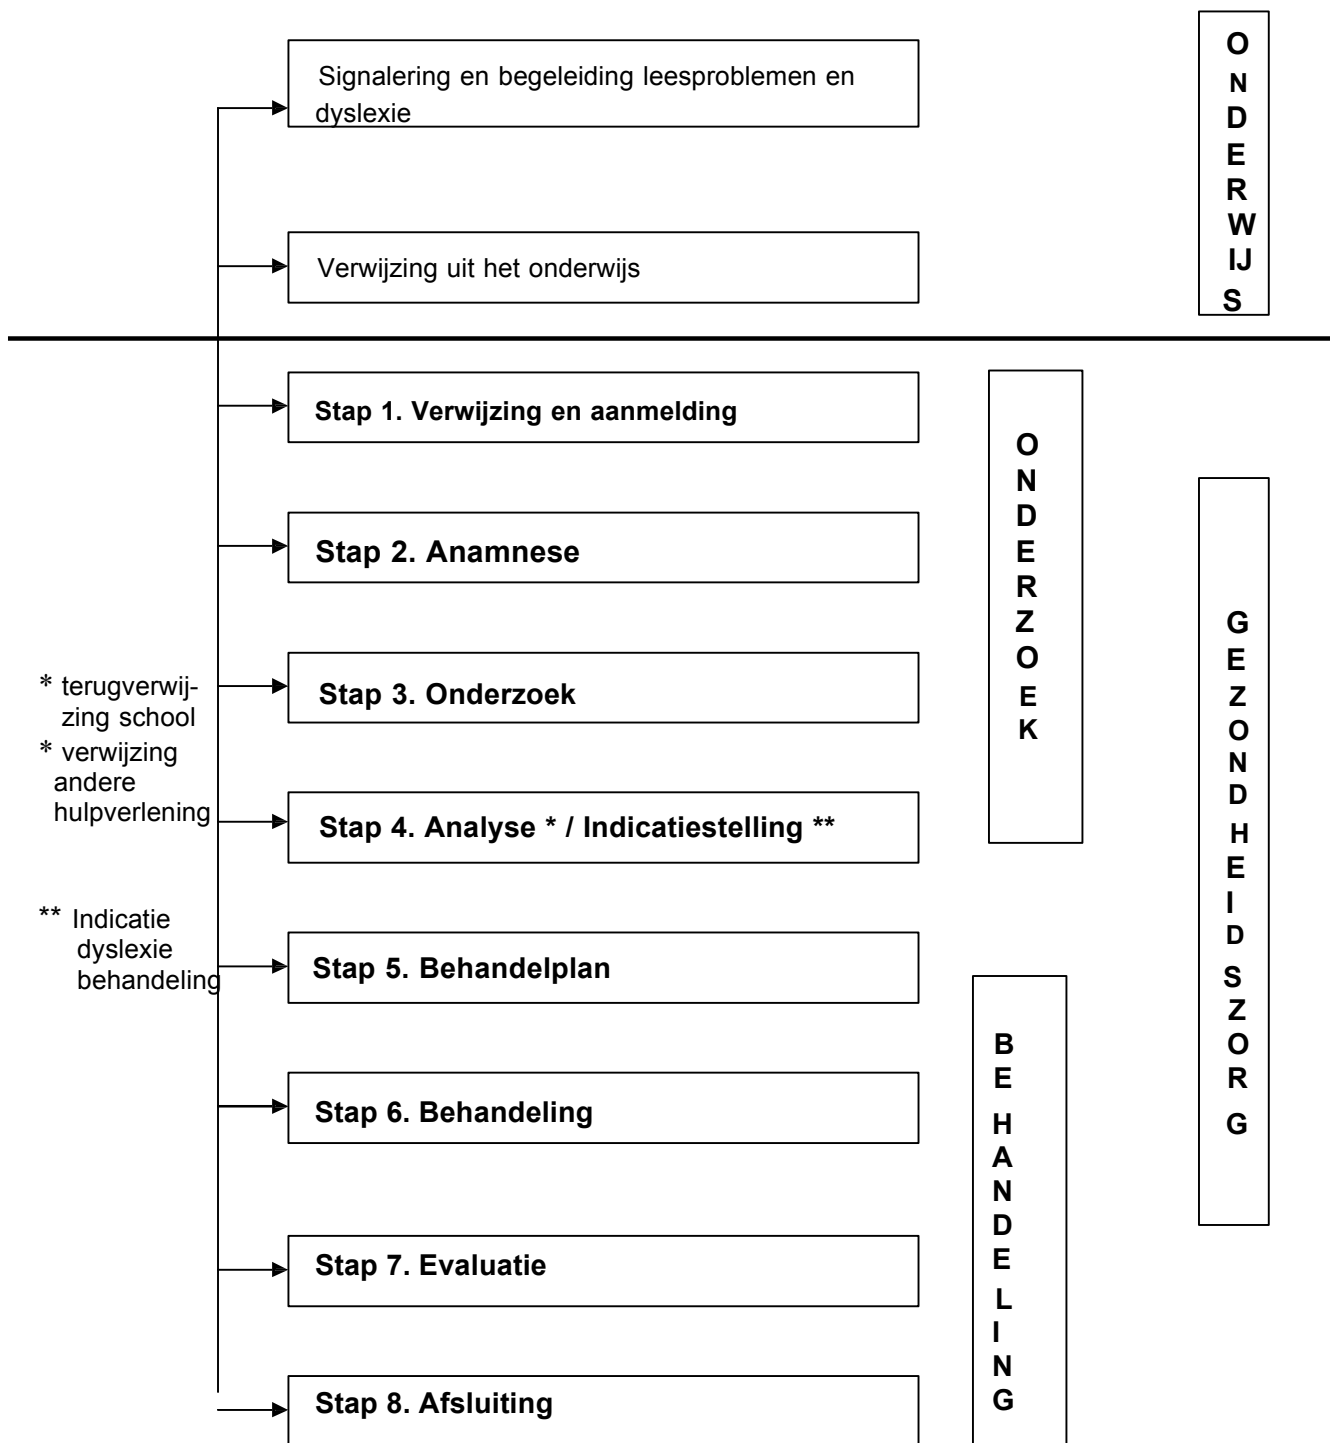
Signalering en begeleiding leesproblemen en dyslexie

Verwijzing uit het onderwijs

O N D E R W IJ S

Stap 1. Verwijzing en aanmelding

Stap 2. Anamnese

Stap 3. Onderzoek

Stap 4. Analyse * / Indicatiestelling **

Stap 5. Behandelplan

Stap 6. Behandeling

Stap 7. Evaluatie

Stap 8. Afsluiting

O N D E R Z O E K

G E Z O N D H E I D S Z O R G

B E H A N D E L I N G

* terugverwijzing school
* verwijzing andere hulpverlening

** Indicatie dyslexie behandeling